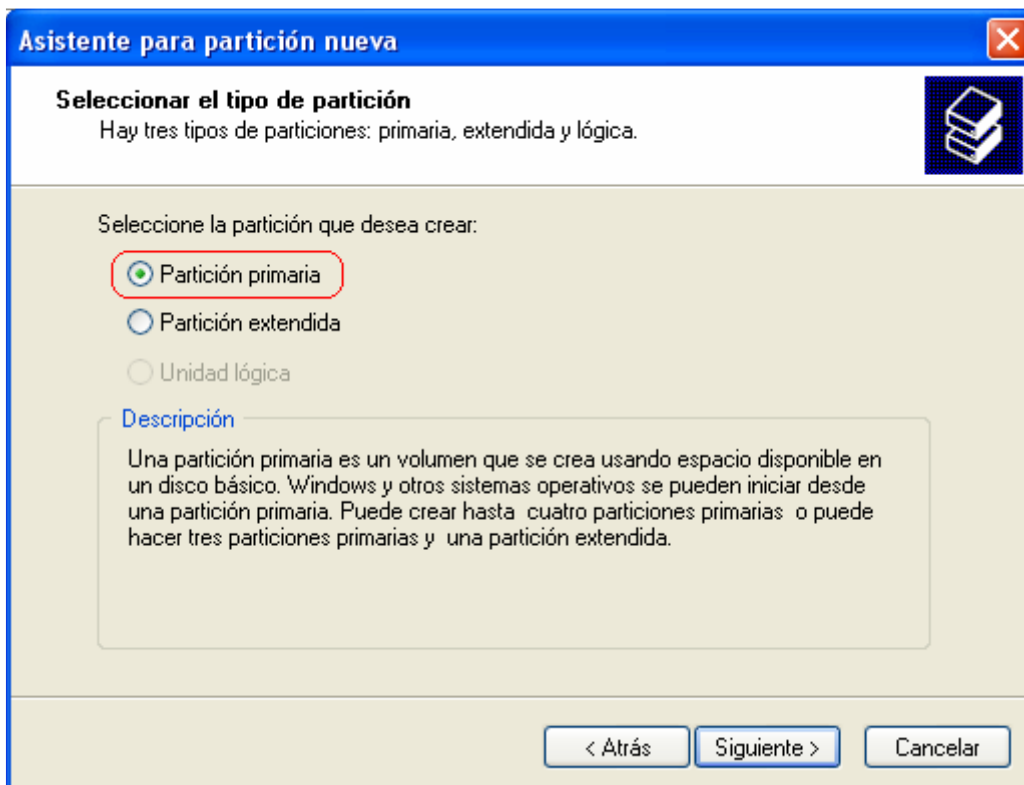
Asistente para partición nueva

Seleccionar el tipo de partición
Hay tres tipos de particiones: primaria, extendida y lógica.

Seleccione la partición que desea crear:

Partición primaria

Partición extendida

Unidad lógica

Descripción

Una partición primaria es un volumen que se crea usando espacio disponible en un disco básico. Windows y otros sistemas operativos se pueden iniciar desde una partición primaria. Puede crear hasta cuatro particiones primarias o puede hacer tres particiones primarias y una partición extendida.

< Atrás | Siguiente > | Cancelar